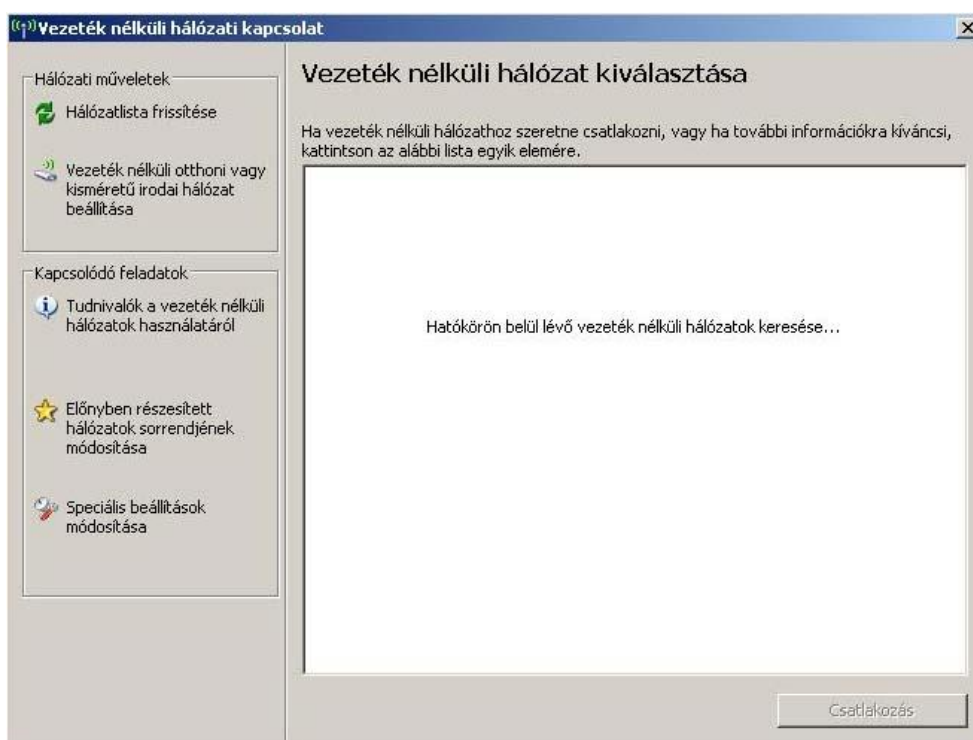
Vezeték nélküli hálózati kapcsolat

Hálózati műveletek

Hálózatlista frissítése

Vezeték nélküli otthoni vagy kisméretű irodai hálózat beállítása

Kapcsolódó feladatok

Tudnivalók a vezeték nélküli hálózatok használatáról

Előnyben részesített hálózatok sorrendjének módosítása

Speciális beállítások módosítása

Vezeték nélküli hálózat kiválasztása

Ha vezeték nélküli hálózathoz szeretne csatlakozni, vagy ha további információkra kíváncsi, kattintson az alábbi lista egyik elemére.

Hatókörön belül lévő vezeték nélküli hálózatok keresése...

Csatlakozás